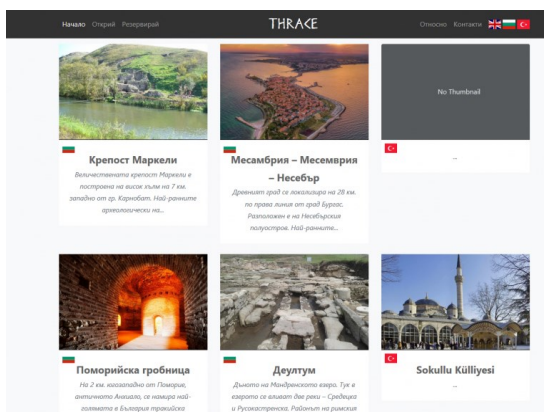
Начало Открий Резервирай

THRACE

Относно Контакти

Крепост Маркели

Величествената крепост Маркели е построена на висок хълм на 7 км. западно от гр. Карнобат. Най-ранните археологически на...

Месамбрия – Месемврия – Несебър

Древният град се локализира на 28 км. по права линия от град Бургас. Разположен е на Несебърския полуостров. Най-ранните...

No Thumbnail

...

Поморийска гробница

На 2 км. югозападно от Поморие, античното Анхиало, се намира най-голямата в България тракийска

Деултум

Дънюто на Мандренското езеро. Тук в езерото се вливат две реки – Средецка и Русокастренска. Районът на римския

Sokullu Külliyesi

...